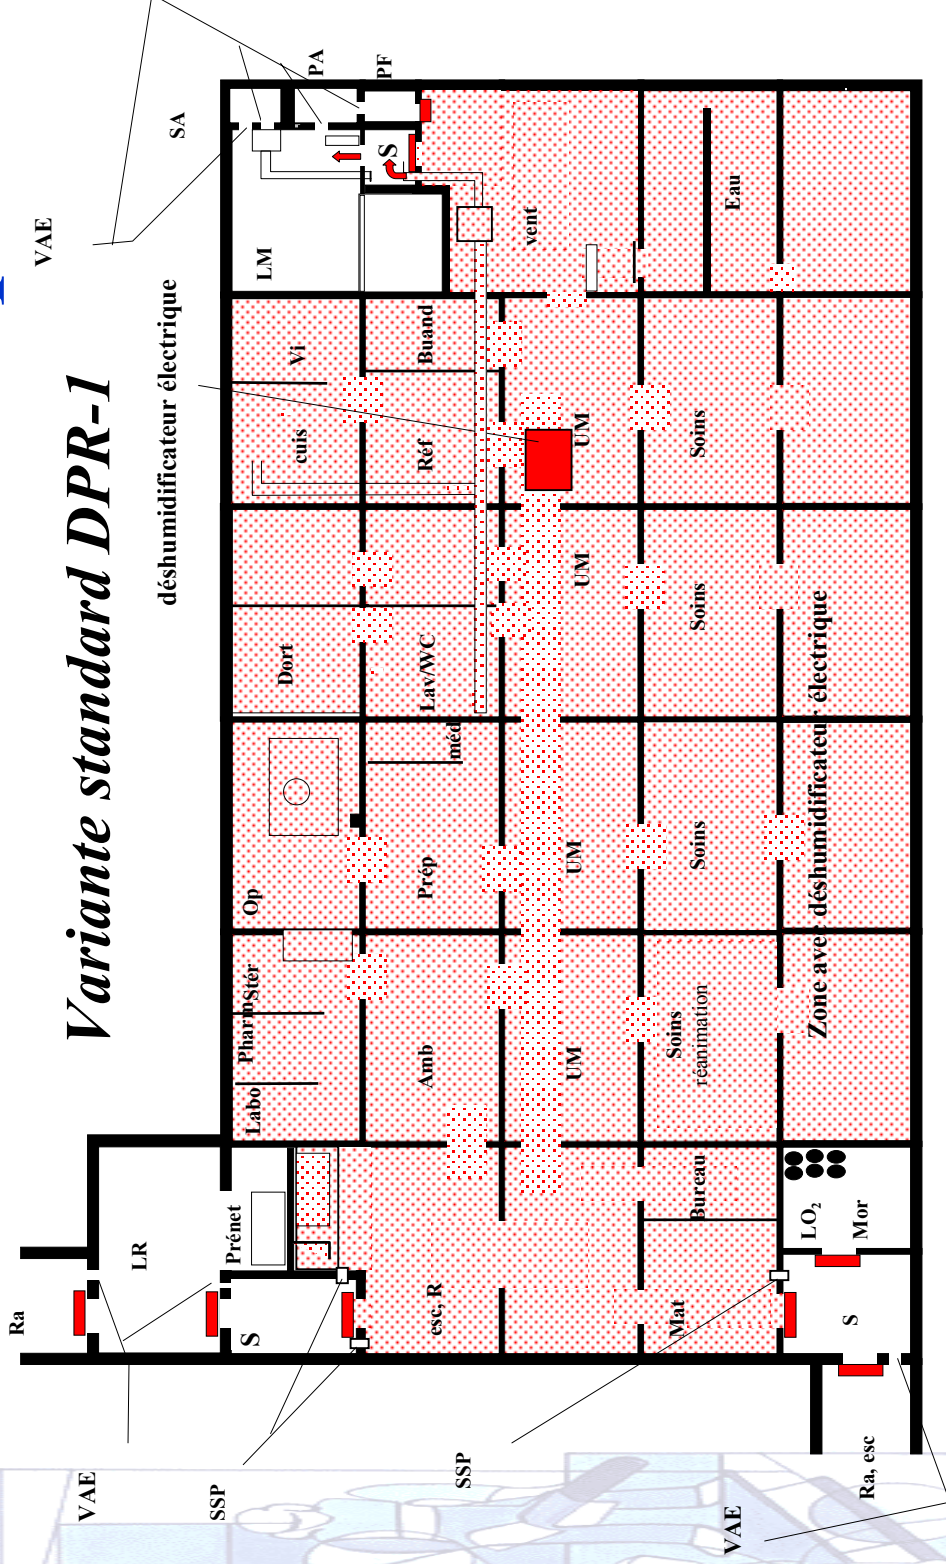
Variante standard DPR-1

déshumidificateur électrique

VAE

SA

PA

PF

S

LM

vent

Eau

Vi

Buand

cuis

Réf

UM

Soins

Dort

Lav/WC

méd

Op

Prép

Pharm

Stér

Labo

Amb

Soins réanimation

Zone ave déshumidificateur électrique

LR

Prénet

S

esc, R

Bureau

Mat

$LO_2$

Mor

S

Ra

Ra, esc

VAE

SSP

SSP

VAE